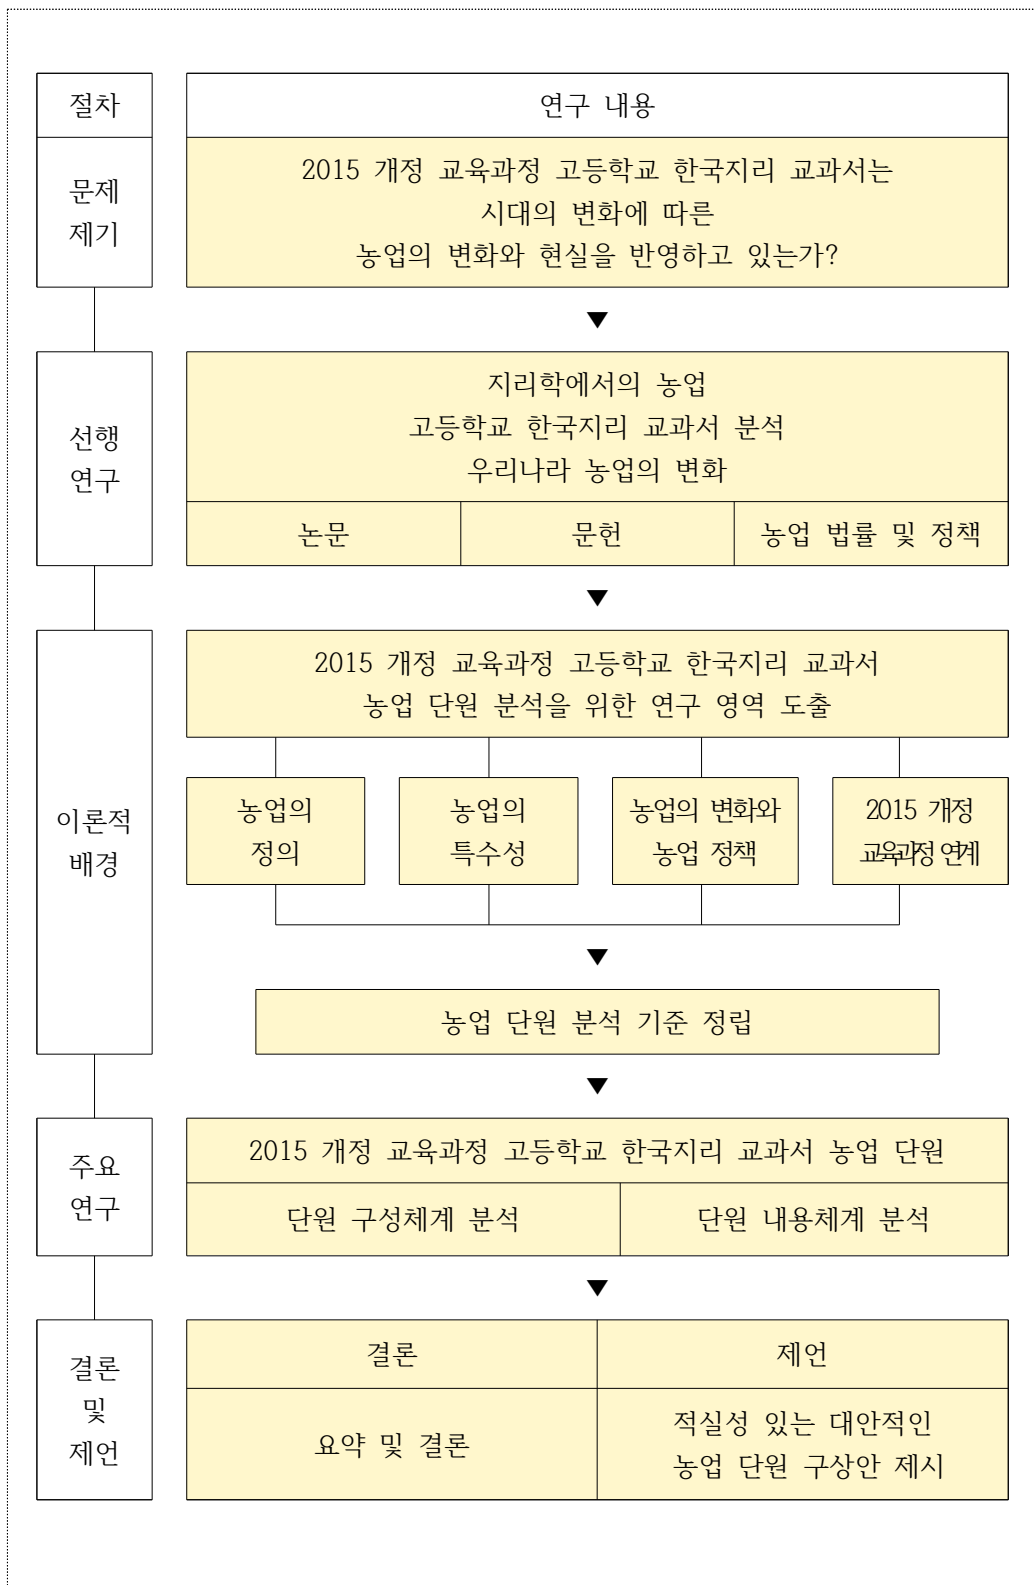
절차

연구 내용

문제 제기

2015 개정 교육과정 고등학교 한국지리 교과서는 시대의 변화에 따른 농업의 변화와 현실을 반영하고 있는가?

선행 연구

지리학에서의 농업
고등학교 한국지리 교과서 분석
우리나라 농업의 변화

논문

문헌

농업 법률 및 정책

이론적 배경

2015 개정 교육과정 고등학교 한국지리 교과서 농업 단원 분석을 위한 연구 영역 도출

농업의 정의

농업의 특수성

농업의 변화와 농업 정책

2015 개정 교육과정 연계

농업 단원 분석 기준 정립

주요 연구

2015 개정 교육과정 고등학교 한국지리 교과서 농업 단원

단원 구성체계 분석

단원 내용체계 분석

결론 및 제언

결론

제언

요약 및 결론

적실성 있는 대안적인 농업 단원 구상안 제시